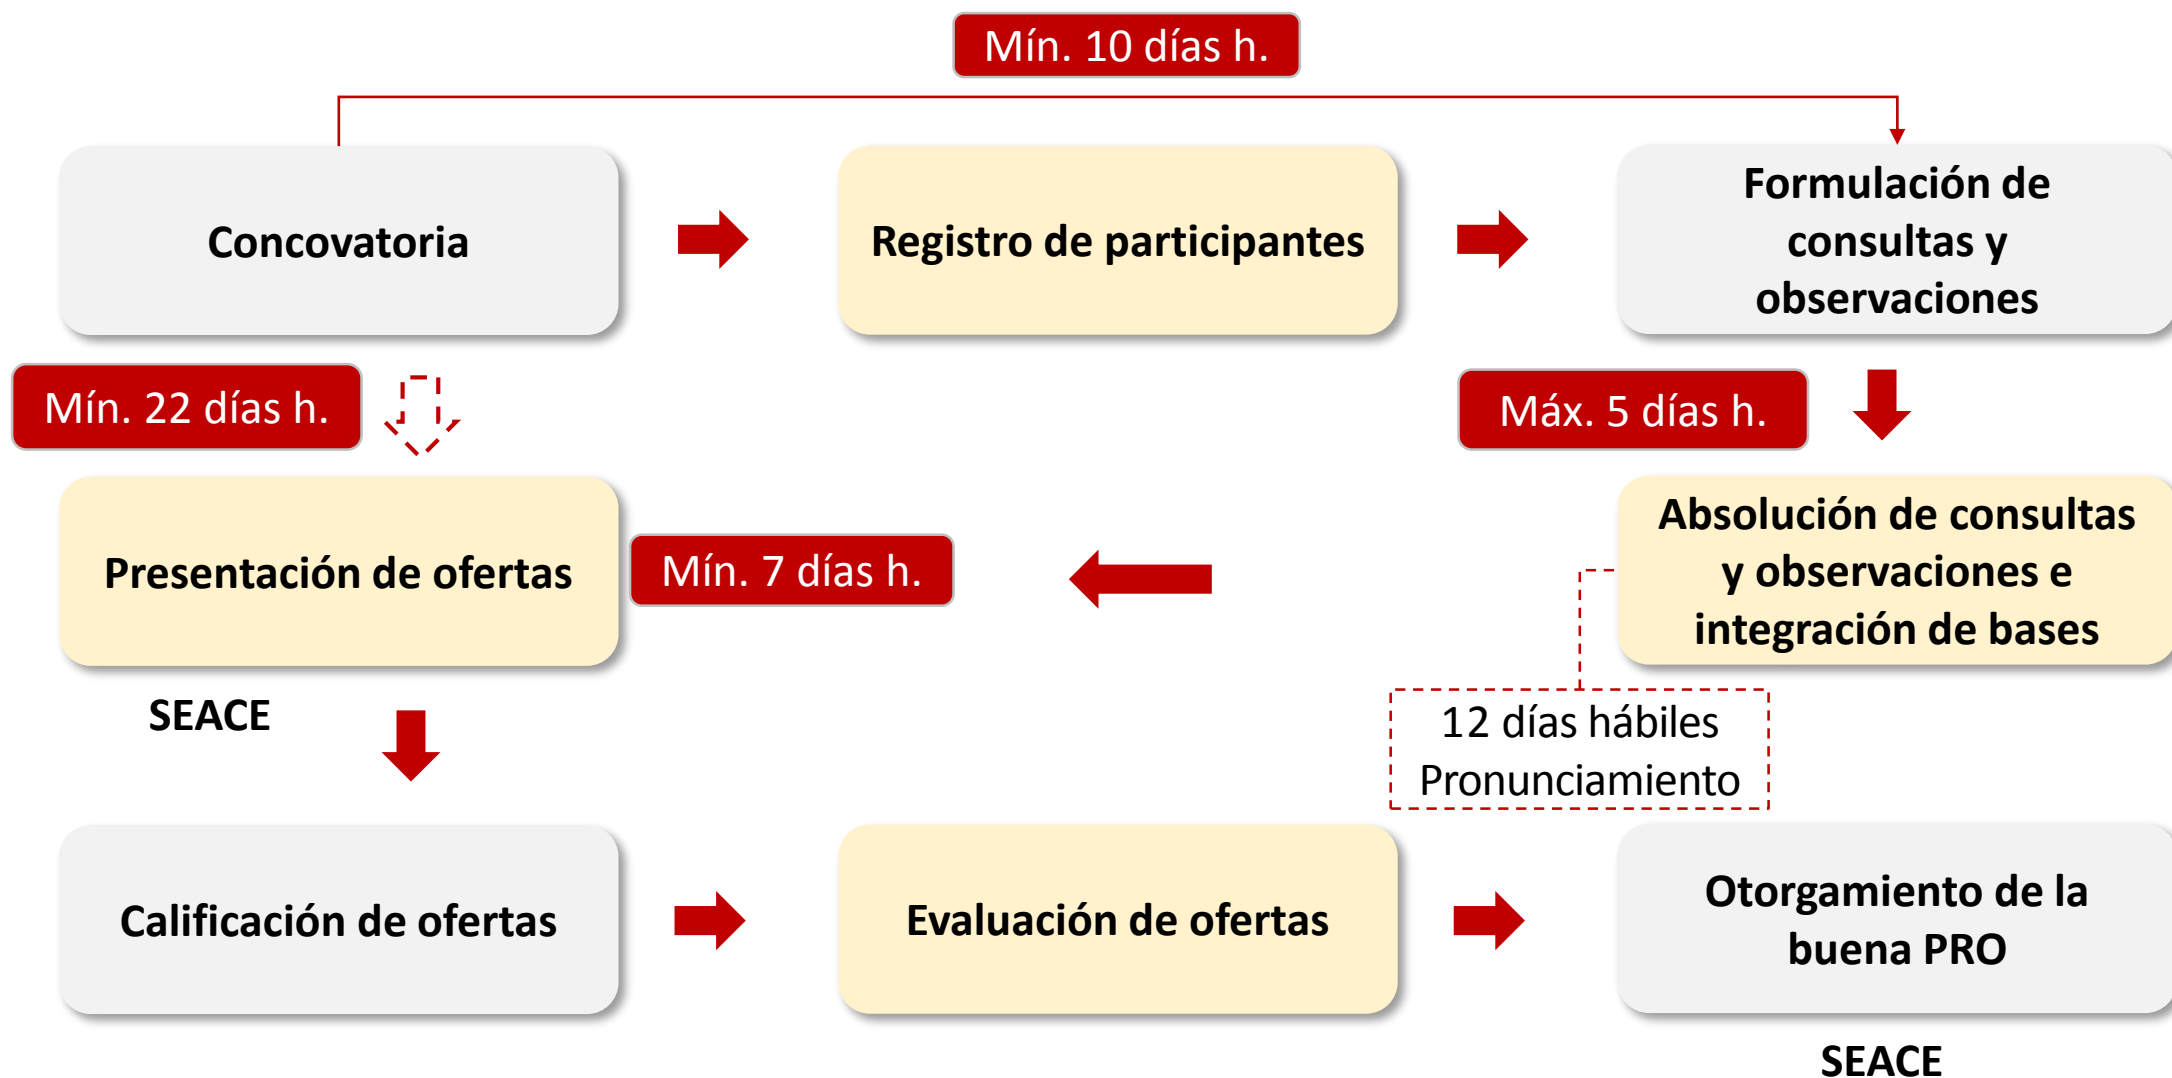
Mín. 10 días h.

Concovatoria

Registro de participantes

Formulación de consultas y observaciones

Mín. 22 días h.

Máx. 5 días h.

Presentación de ofertas

Mín. 7 días h.

Absolución de consultas y observaciones e integración de bases

SEACE

12 días hábiles Pronunciamiento

Calificación de ofertas

Evaluación de ofertas

Otorgamiento de la buena PRO

SEACE